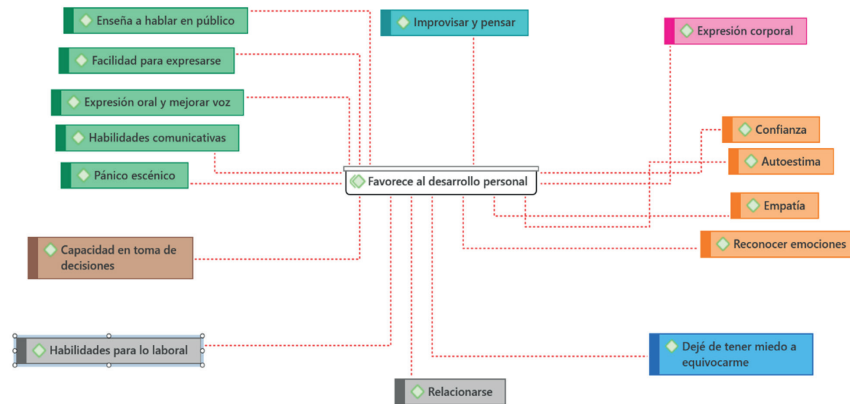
Enseña a hablar en público

Improvisar y pensar

Expresión corporal

Facilidad para expresarse

Expresión oral y mejorar voz

Habilidades comunicativas

Confianza

Autoestima

Pánico escénico

Favorece al desarrollo personal

Empatía

Capacidad en toma de decisiones

Reconocer emociones

Habilidades para lo laboral

Dejé de tener miedo a equivocarme

Relacionarse